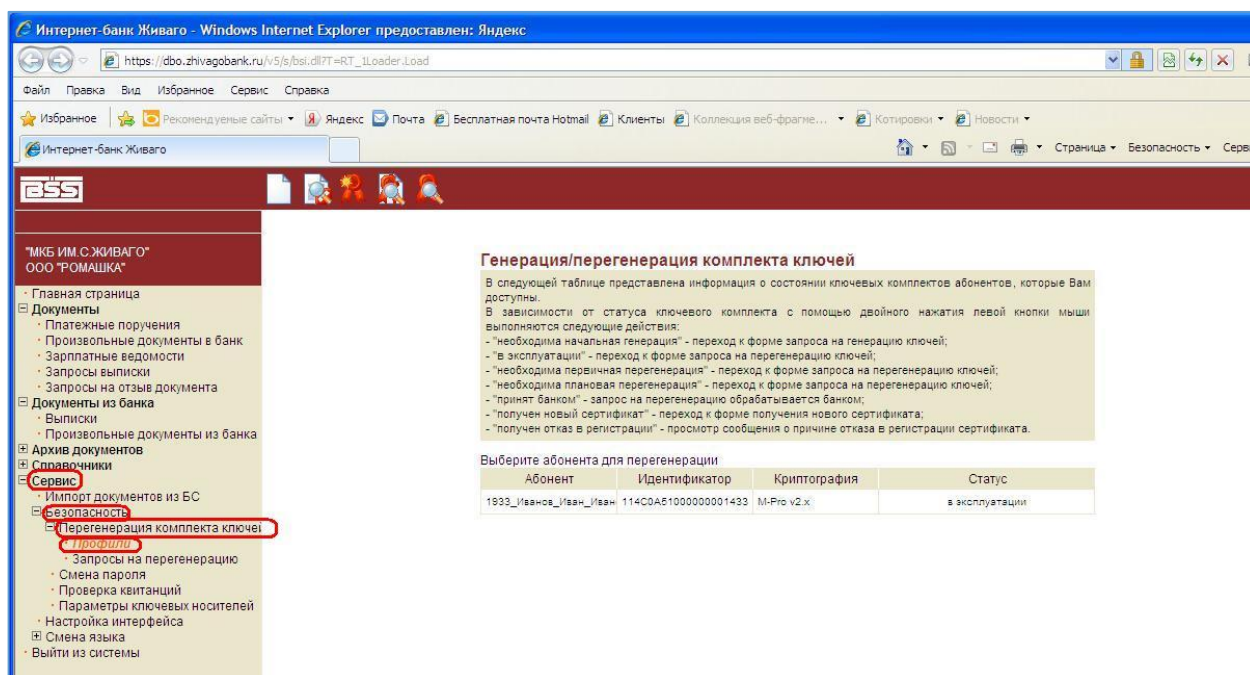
Интернет-банк Живаго - Windows Internet Explorer предоставлен: Яндекс

https://dbo.zhivagobank.ru/v5/s/bsi.dll?T=RT_1Loader.Load

Файл Правка Вид Избранное Сервис Справка

Избранное | Рекомендуемые сайты ▾ Яндекс Почта Бесплатная почта Hotmail Клиенты Коллекция веб-фрагме... ▾ Котировки ▾ Новости ▾

Интернет-банк Живаго

Страница ▾ Безопасность ▾ Серв

BSS

"МКБ ИМ.С.ЖИВАГО"
ООО "РОМАШКА"

· Главная страница
⊟ Документы
· Платежные поручения
· Произвольные документы в банк
· Зарплатные ведомости
· Запросы выписки
· Запросы на отзыв документа
⊟ Документы из банка
· Выписки
· Произвольные документы из банка
⊞ Архив документов
⊞ Справочники
⊟ Сервис
· Импорт документов из БС
⊟ Безопасность
⊟ Перегенерация комплекта ключей
· Профили
· Запросы на перегенерацию
· Смена пароля
· Проверка квитанций
· Параметры ключевых носителей
· Настройка интерфейса
⊞ Смена языка
· Выйти из системы

Генерация/перегенерация комплекта ключей

В следующей таблице представлена информация о состоянии ключевых комплектов абонентов, которые Вам доступны.
В зависимости от статуса ключевого комплекта с помощью двойного нажатия левой кнопки мыши выполняются следующие действия:
- "необходима начальная генерация" - переход к форме запроса на генерацию ключей;
- "в эксплуатации" - переход к форме запроса на перегенерацию ключей;
- "необходима первичная перегенерация" - переход к форме запроса на перегенерацию ключей;
- "необходима плановая перегенерация" - переход к форме запроса на перегенерацию ключей;
- "принят банком" - запрос на перегенерацию обрабатывается банком;
- "получен новый сертификат" - переход к форме получения нового сертификата;
- "получен отказ в регистрации" - просмотр сообщения о причине отказа в регистрации сертификата.

Выберите абонента для перегенерации

| Абонент | Идентификатор | Криптография | Статус |
|---|---|---|---|
| 1933_Иванов_Иван_Иван | 114C0A51000000001433 | M-Pro v2.x | в эксплуатации |